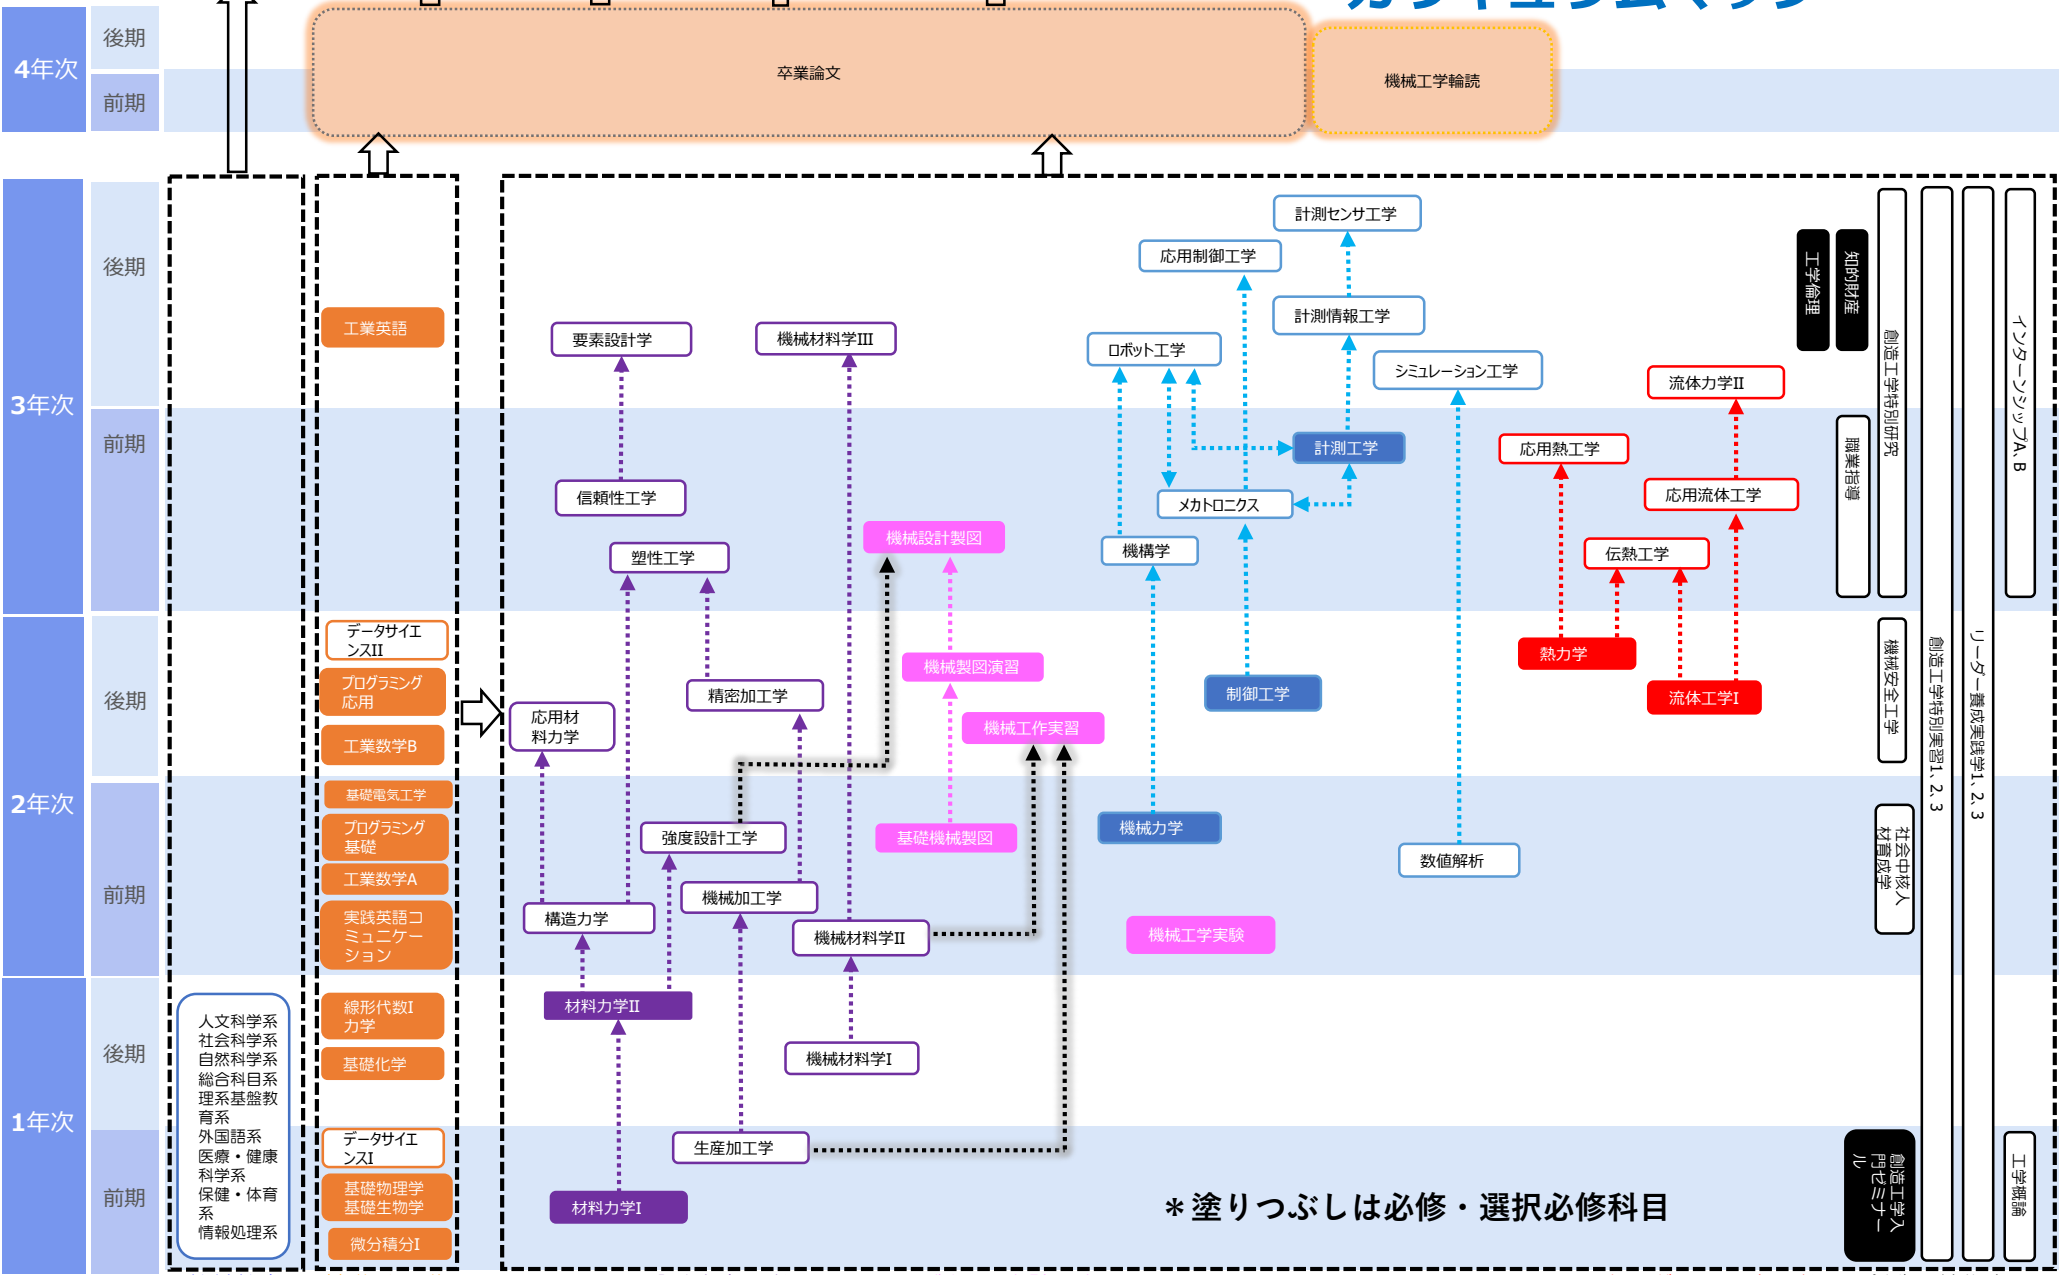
4年次
後期
前期
卒業論文
機械工学輪読

3年次
後期
前期
工業英語
要素設計学
機械材料学III
計測センサ工学
応用制御工学
計測情報工学
ロボット工学
シミュレーション工学
工学倫理
知的財産
創造工学特別研究
インターンシップA, B
職業指導
流体力学II
応用熱工学
計測工学
メカトロニクス
応用流体工学
信頼性工学
機械設計製図
機構学
伝熱工学
塑性工学

2年次
後期
前期
データサイエンスII
プログラミング応用
工業数学B
熱力学
機械製図演習
制御工学
流体工学I
応用材料力学
精密加工学
機械工作実習
機械安全工学
基礎電気工学
プログラミング基礎
工業数学A
実践英語コミュニケーション
強度設計工学
基礎機械製図
機械力学
数値解析
機械加工学
構造力学
機械材料学II
機械工学実験
社会中核人材育成学
創造工学特別実習1, 2, 3
リーダー養成実践学1, 2, 3

1年次
後期
前期
人文科学系
社会科学系
自然科学系
総合科目系
理系基盤教育系
外国語系
医療・健康科学系
保健・体育系
情報処理系
線形代数I
力学
基礎化学
材料力学II
機械材料学I
データサイエンスI
基礎物理学
基礎生物学
微分積分I
生産加工学
材料力学I
＊塗りつぶしは必修・選択必修科目
創造工学入門ゼミナール
工学概論